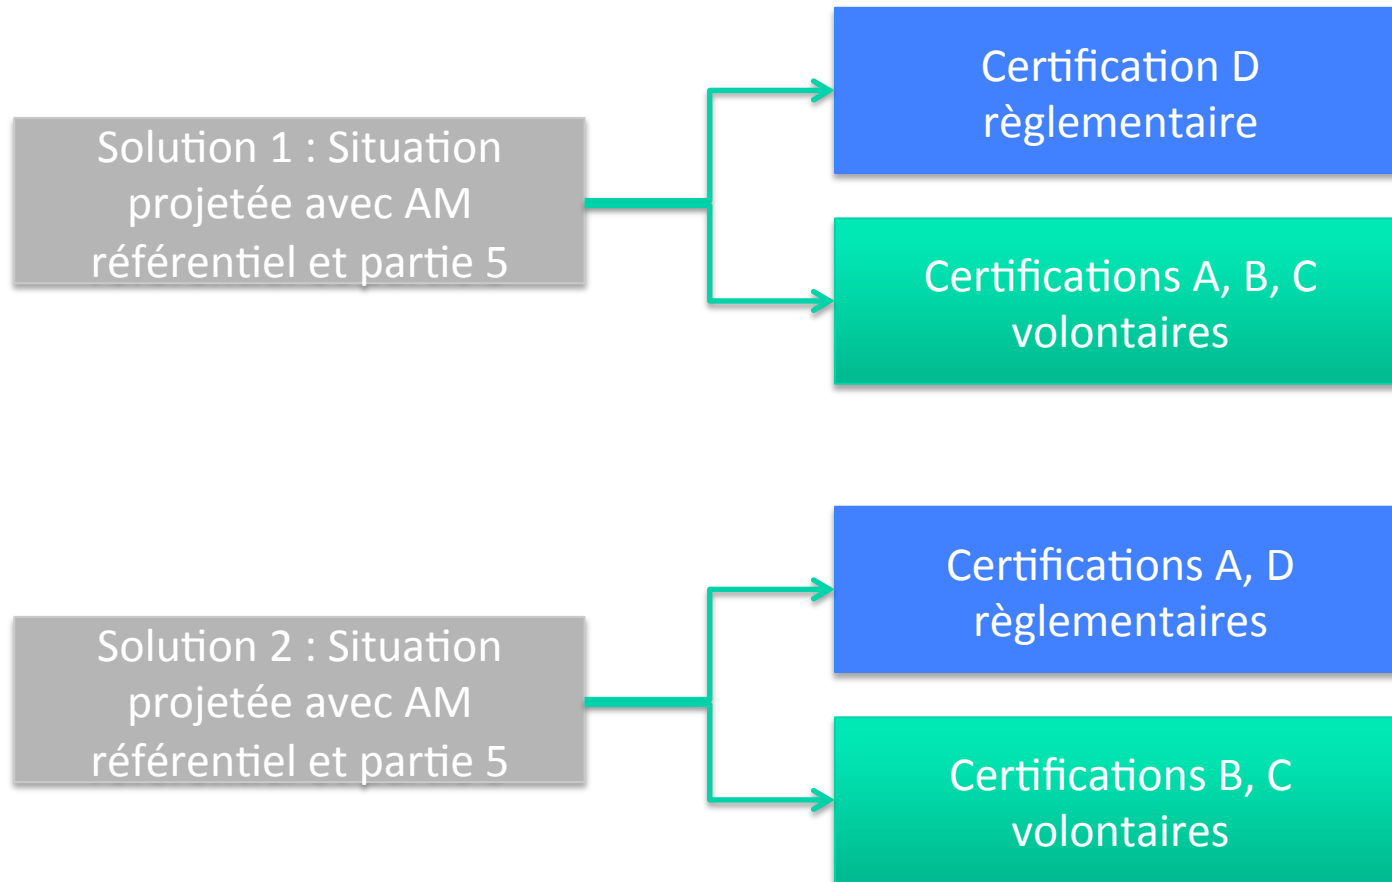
Solution 1 : Situation projetée avec AM référentiel et partie 5

Certification D règlementaire

Certifications A, B, C volontaires

Solution 2 : Situation projetée avec AM référentiel et partie 5

Certifications A, D règlementaires

Certifications B, C volontaires